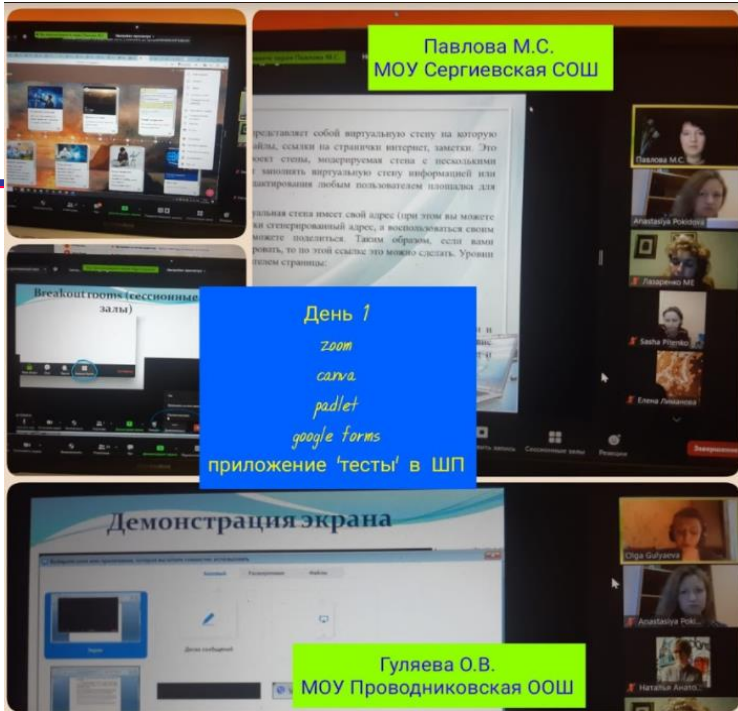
Павлова М.С.
МОУ Сергиевская СОШ

Breakout rooms (сессионные залы)

День 1
zoom
canva
padlet
google forms
приложение 'тесты' в ШП

представляет собой виртуальную стену на которую файлы, ссылки на странички интернет, заметки. Это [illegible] стены, модерируемая стена с несколькими заполнять виртуальную стену информацией или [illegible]дактирования любым пользователем площадка для

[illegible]уальная стена имеет свой адрес (при этом вы можете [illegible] сгенерированный адрес, а воспользоваться своим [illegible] можете поделиться. Таким образом, если вами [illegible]ровать, то по этой ссылке это можно сделать. Уровни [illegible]телем страницы:

Павлова М.С.
Anastasiya Pokidyko
Лазаренко МЕ
Sasha Pilenko
Елена Лимонова

Сессионные залы
Реакции
Завершить

Демонстрация экрана

Экран
Доска сообщений

Olga Gulyaeva
Anastasiya Poki...
Наталья Анато...

Гуляева О.В.
МОУ Проводниковская ООШ